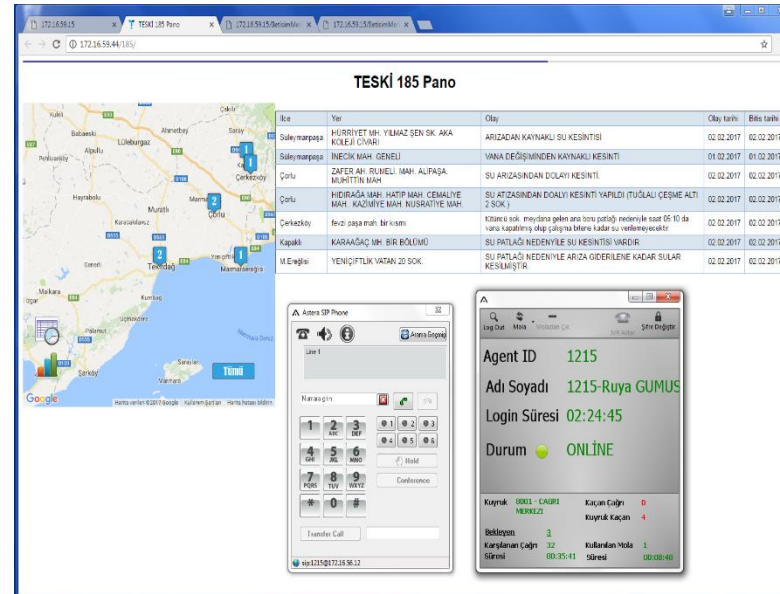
172.16.59.15 | TESKİ 185 Pano | 172.16.59.15/IletisimMe | 172.16.59.15/IletisimMe

172.16.59.44/185/

TESKİ 185 Pano

| İlce | Yer | Olay | Olay tarihi | Bitis tarihi |
|---|---|---|---|---|
| Süleymanpaşa | HÜRRİYET MH. YILMAZ ŞEN SK. AKA KOLEJİ CİVARI | ARIZADAN KAYNAKLI SU KESİNTİSİ | 02.02.2017 | 02.02.2017 |
| Süleymanpaşa | İNECİK MAH. GENELİ | VANA DEĞİŞİMİNDEN KAYNAKLI KESİNTİ | 01.02.2017 | 01.02.2017 |
| Çorlu | ZAFER AH. RUMELİ. MAH. ALİPAŞA. MUHİTTİN MAH | SU ARIZASINDAN DOLAYI KESİNTİ. | 02.02.2017 | 02.02.2017 |
| Çorlu | HIDIRAĞA MAH. HATIP MAH. CEMALIYE MAH. KAZIMIYE MAH. NUSRATIYE MAH. | SU ATIZASINDAN DOALYI KESİNTİ YAPILDI (TUĞLALI ÇEŞME ALTI 2 SOK.) | 02.02.2017 | 02.02.2017 |
| Çerkezköy | fevzi paşa mah. bir kısmı | Kütüncü sok. meydana gelen ana boru patlağı nedeniyle saat 05:10 da vana kapatılmış olup çalışma bitene kadar su verilemeyecektir | 02.02.2017 | 02.02.2017 |
| Kapaklı | KARAAĞAÇ MH. BİR BÖLÜMÜ | SU PATLAĞI NEDENİYLE SU KESİNTİSİ VARDIR | 02.02.2017 | 02.02.2017 |
| M.Ereğlisi | YENİÇİFTLİK VATAN 20 SOK. | SU PATLAĞI NEDENİYLE ARIZA GİDERİLENE KADAR SULAR KESİLMİŞTİR. | 02.02.2017 | 02.02.2017 |

Çakıllı, Kıyıköy, Babaeski, Ahmetbey, Saray, Alpullu, Lüleburgaz, Pehlivanköy, Çerkezköy, Hayrabolu, Muratlı, Marmaraereğlisi, Çorlu, Karacakılavuz, Tekirdağ, Yeniçiftlik, Marmaraereğlisi, Malkara, Kumbağ, Şarköy, Marmara, Marmara Denizi, Tümü, Google, Harita verileri ©2017 Google, Kullanım Şartları, Harita hatası bildirin

Astera SIP Phone
Astera Gözetçi
Line 1
Numara girin
1, 2 ABC, 3 DEF, 4 GHI, 5 JKL, 6 MNO, 7 PQRS, 8 TUV, 9 WXYZ, *, 0, #
1, 2, 3, 4, 5, 6
Hold
Conference
Transfer Call
sip:1215@172.16.58.12

Log Out, Mola, Moladan Çık, Şifre Değiştir
Agent ID 1215
Adı Soyadı 1215-Ruya GUMUS
Login Süresi 02:24:45
Durum ONLİNE
Kuyruk 8001 - ÇAĞRI MERKEZİ
Kaçan Çağrı 0
Kuyruk Kaçan 4
Bekleyen 3
Karşılanan Çağrı 32
Süresi 00:35:41
Kullanılan Mola 1
Süresi 00:08:40